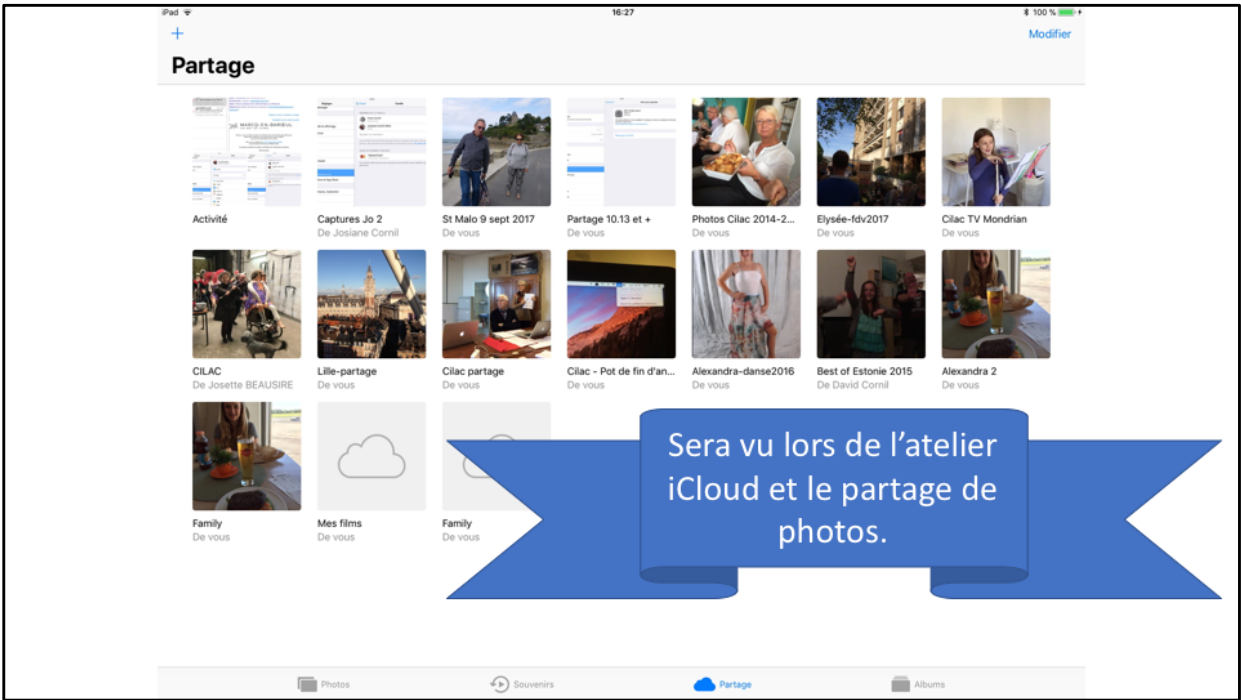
iPad
16:27
100 %
+
Modifier
Partage

Activité

Captures Jo 2
De Josiane Cornil

St Malo 9 sept 2017
De vous

Partage 10.13 et +
De vous

Photos Cilac 2014-2...
De vous

Elysée-fdv2017
De vous

Cilac TV Mondrian
De vous

CILAC
De Josette BEAUSIRE

Lille-partage
De vous

Cilac partage
De vous

Cilac - Pot de fin d'an...
De vous

Alexandra-danse2016
De vous

Best of Estonie 2015
De David Cornil

Alexandra 2
De vous

Family
De vous

Mes films
De vous

Family
De vous

Sera vu lors de l'atelier iCloud et le partage de photos.

Photos
Souvenirs
Partage
Albums